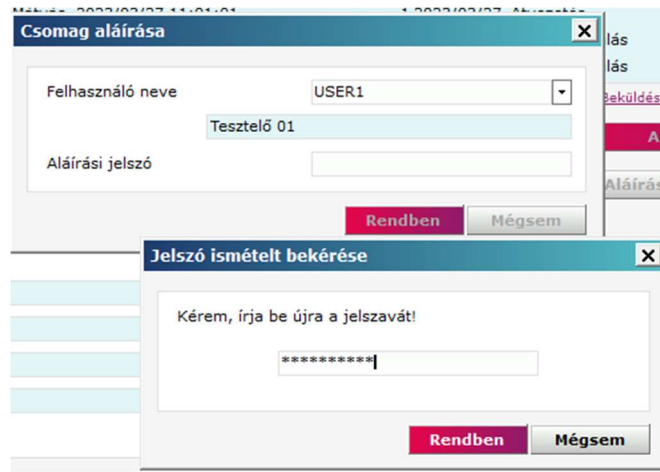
Csomag aláírása

Felhasználó neve USER1

Tesztelő 01

Aláírási jelszó

Rendben Mégsem

lás
lás
Beküldés
A
Aláírás

Jelszó ismételt bekérése

Kérem, írja be újra a jelszavát!

**********

Rendben Mégsem